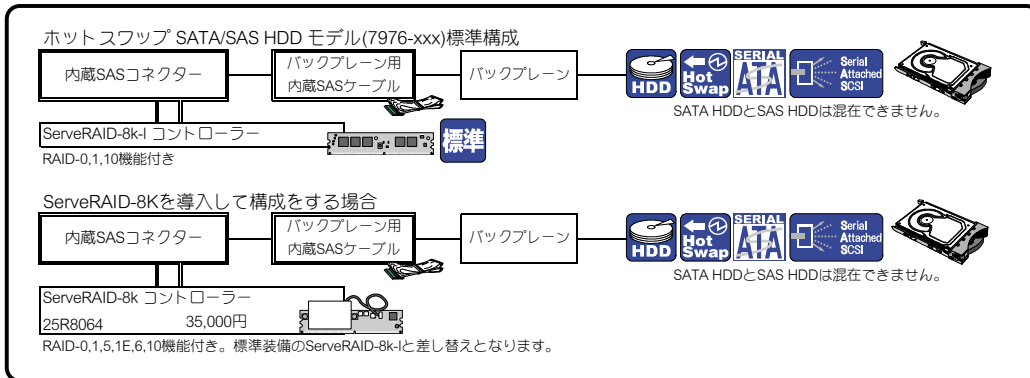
ホットスワップ SATA/SAS HDD モデル(7976-xxx)標準構成

内蔵SASコネクター

バックプレーン用
内蔵SASケーブル

バックプレーン

HDD

Hot Swap

SERIAL ATA

Serial Attached SCSI

SATA HDDとSAS HDDは混在できません。

ServeRAID-8k-l コントローラー

RAID-0,1,10機能付き

標準

ServeRAID-8Kを導入して構成をする場合

内蔵SASコネクター

バックプレーン用
内蔵SASケーブル

バックプレーン

HDD

Hot Swap

SERIAL ATA

Serial Attached SCSI

SATA HDDとSAS HDDは混在できません。

ServeRAID-8k コントローラー

25R8064 35,000円

RAID-0,1,5,1E,6,10機能付き。標準装備のServeRAID-8k-lと差し替えとなります。